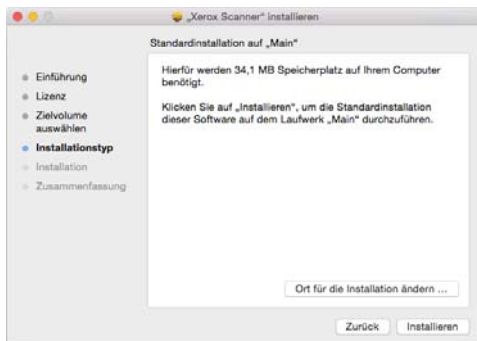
„Xerox Scanner“ installieren

Standardinstallation auf „Main“

Einführung
Lizenz
Zielvolume auswählen
Installationstyp
Installation
Zusammenfassung

Hierfür werden 34,1 MB Speicherplatz auf Ihrem Computer benötigt.

Klicken Sie auf „Installieren“, um die Standardinstallation dieser Software auf dem Laufwerk „Main“ durchzuführen.

Ort für die Installation ändern ...

Zurück
Installieren